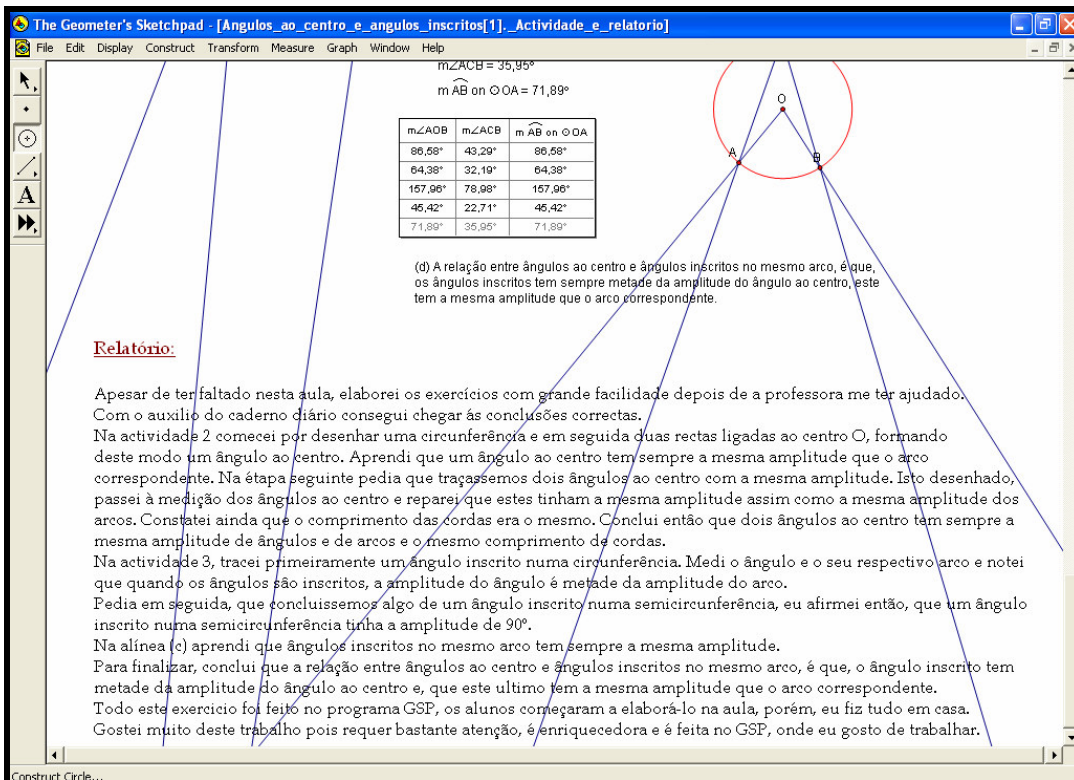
The Geometer's Sketchpad - [Angulos_ao_centro_e_angulos_inscritos[1]._Actividade_e_relatorio]

File Edit Display Construct Transform Measure Graph Window Help

m∠ACB = 35,95°

m $\widehat{AB}$ on ⊙OA = 71,89°

| m∠AOB | m∠ACB | m $\widehat{AB}$ on ⊙OA |
|---|---|---|
| 86,58° | 43,29° | 86,58° |
| 64,38° | 32,19° | 64,38° |
| 157,96° | 78,98° | 157,96° |
| 45,42° | 22,71° | 45,42° |
| 71,89° | 35,95° | 71,89° |

O

A

B

(d) A relação entre ângulos ao centro e ângulos inscritos no mesmo arco, é que, os ângulos inscritos tem sempre metade da amplitude do ângulo ao centro, este tem a mesma amplitude que o arco correspondente.

Relatório:

Apesar de ter faltado nesta aula, elaborei os exercícios com grande facilidade depois de a professora me ter ajudado.
Com o auxilio do caderno diário consegui chegar ás conclusões correctas.
Na actividade 2 comecei por desenhar uma circunferência e em seguida duas rectas ligadas ao centro O, formando deste modo um ângulo ao centro. Aprendi que um ângulo ao centro tem sempre a mesma amplitude que o arco correspondente. Na étapa seguinte pedia que traçassemos dois ângulos ao centro com a mesma amplitude. Isto desenhado, passei à medição dos ângulos ao centro e reparei que estes tinham a mesma amplitude assim como a mesma amplitude dos arcos. Constatei ainda que o comprimento das cordas era o mesmo. Conclui então que dois ângulos ao centro tem sempre a mesma amplitude de ângulos e de arcos e o mesmo comprimento de cordas.
Na actividade 3, tracei primeiramente um ângulo inscrito numa circunferência. Medi o ângulo e o seu respectivo arco e notei que quando os ângulos são inscritos, a amplitude do ângulo é metade da amplitude do arco.
Pedia em seguida, que concluissemos algo de um ângulo inscrito numa semicircunferência, eu afirmei então, que um ângulo inscrito numa semicircunferência tinha a amplitude de 90º.
Na alínea (c) aprendi que ângulos inscritos no mesmo arco tem sempre a mesma amplitude.
Para finalizar, conclui que a relação entre ângulos ao centro e ângulos inscritos no mesmo arco, é que, o ângulo inscrito tem metade da amplitude do ângulo ao centro e, que este ultimo tem a mesma amplitude que o arco correspondente.
Todo este exercicio foi feito no programa GSP, os alunos começaram a elaborá-lo na aula, porém, eu fiz tudo em casa.
Gostei muito deste trabalho pois requer bastante atenção, é enriquecedora e é feita no GSP, onde eu gosto de trabalhar.

Construct Circle...